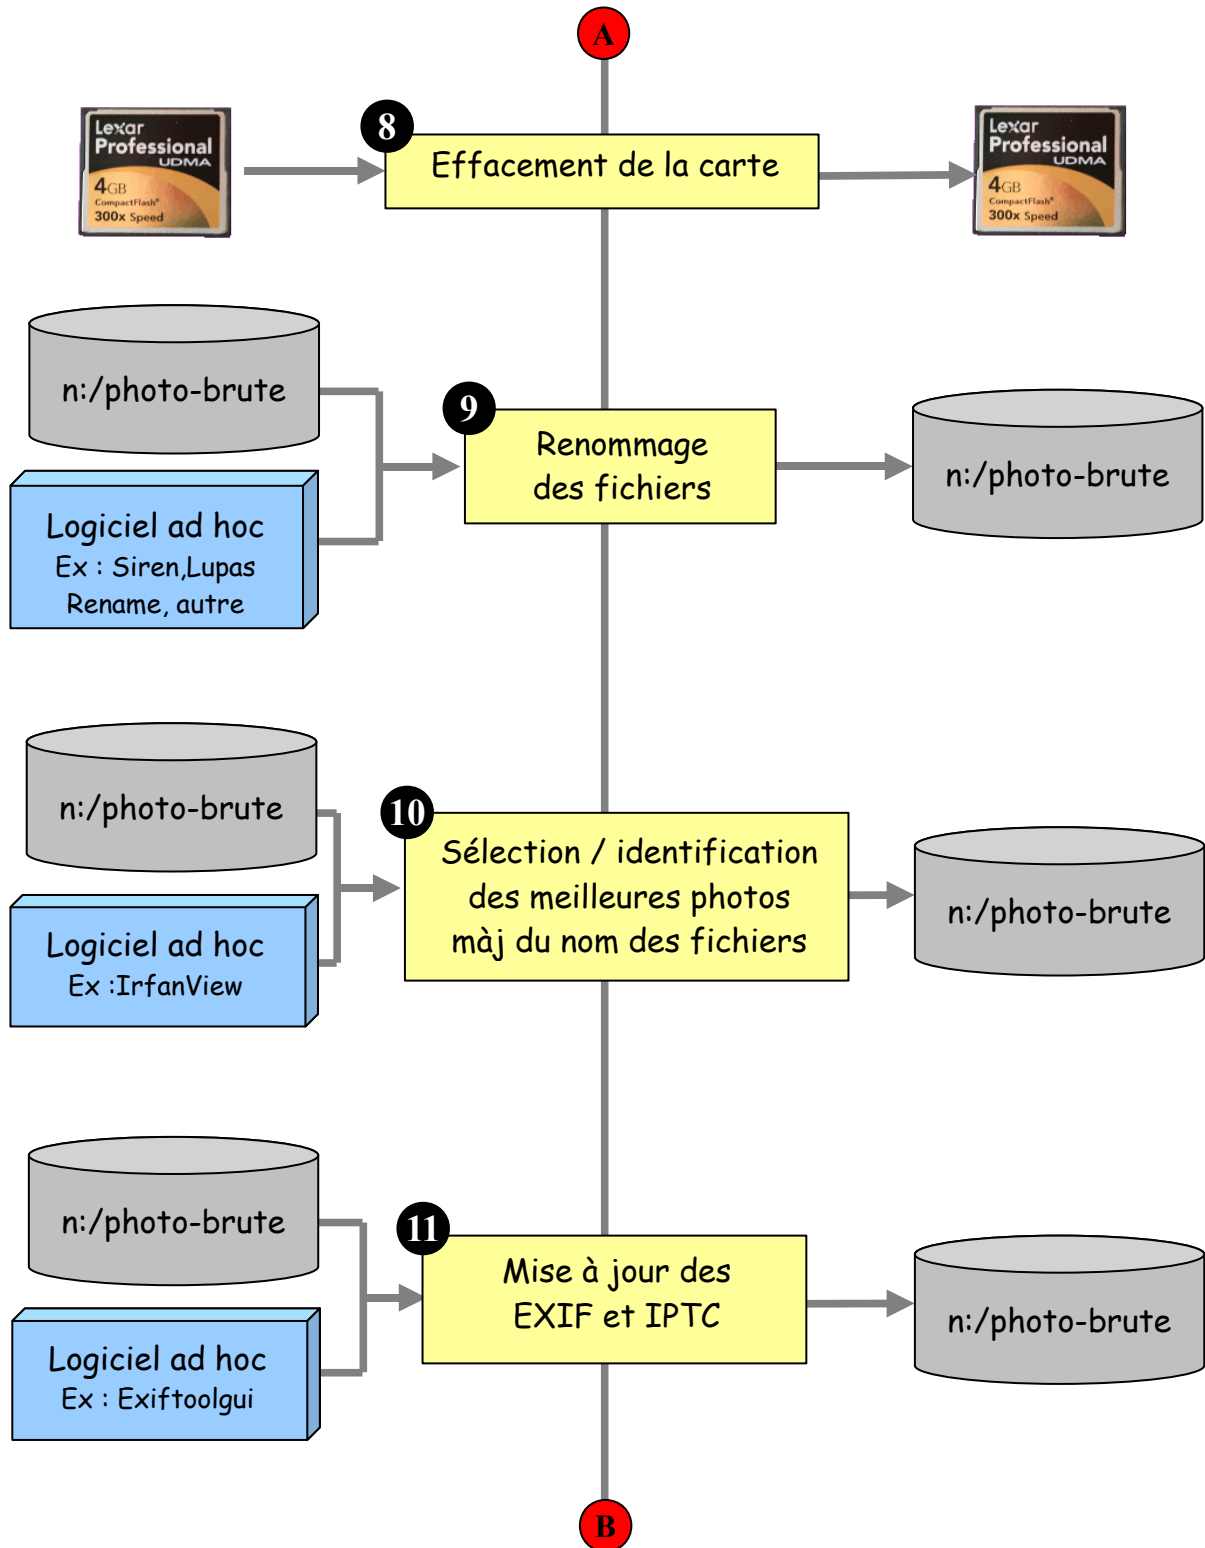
A

Lexar Professional UDMA 4GB CompactFlash 300x Speed

8

Effacement de la carte

Lexar Professional UDMA 4GB CompactFlash 300x Speed

n:/photo-brute

Logiciel ad hoc
Ex : Siren,Lupas Rename, autre

9

Renommage des fichiers

n:/photo-brute

n:/photo-brute

Logiciel ad hoc
Ex :IrfanView

10

Sélection / identification des meilleures photos màj du nom des fichiers

n:/photo-brute

n:/photo-brute

Logiciel ad hoc
Ex : Exiftoolgui

11

Mise à jour des EXIF et IPTC

n:/photo-brute

B